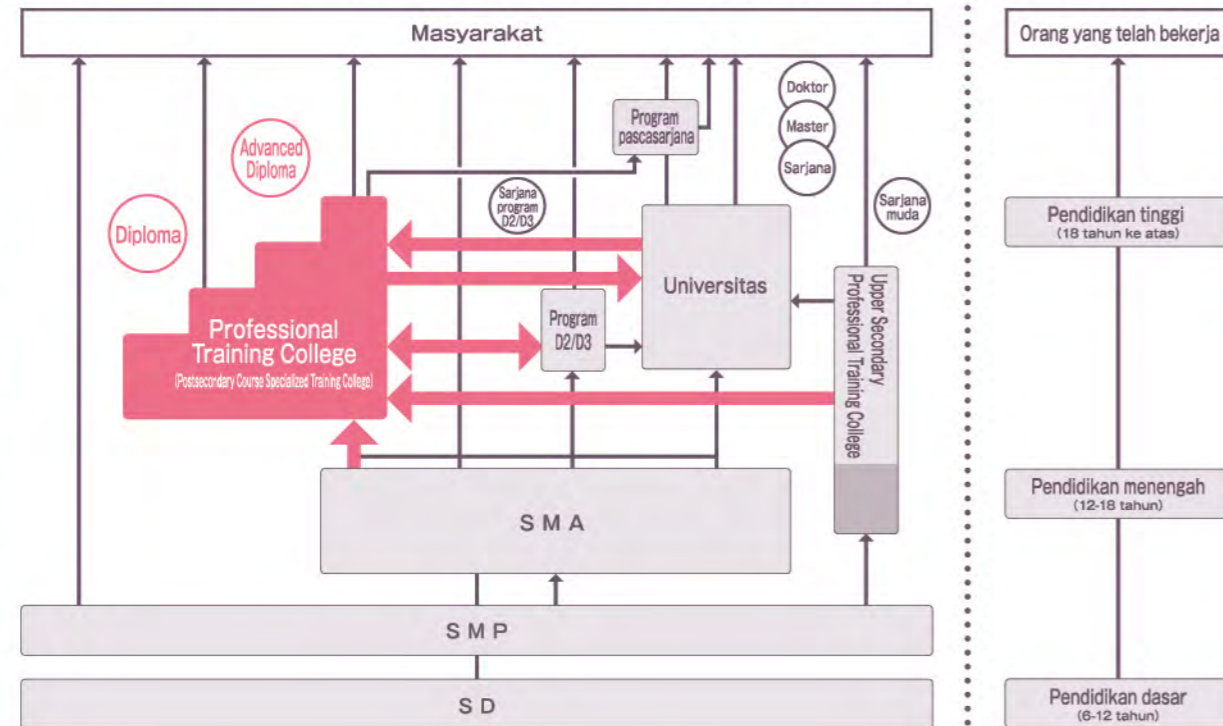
Masyarakat

Doktor

Master

Sarjana

Program pascasarjana

Advanced Diploma

Sarjana program D2/D3

Sarjana muda

Diploma

Universitas

Program D2/D3

Professional Training College
(Postsecondary Course Specialized Training College)

Upper Secondary Professional Training College

SMA

SMP

SD

Orang yang telah bekerja

Pendidikan tinggi
(18 tahun ke atas)

Pendidikan menengah
(12-18 tahun)

Pendidikan dasar
(6-12 tahun)